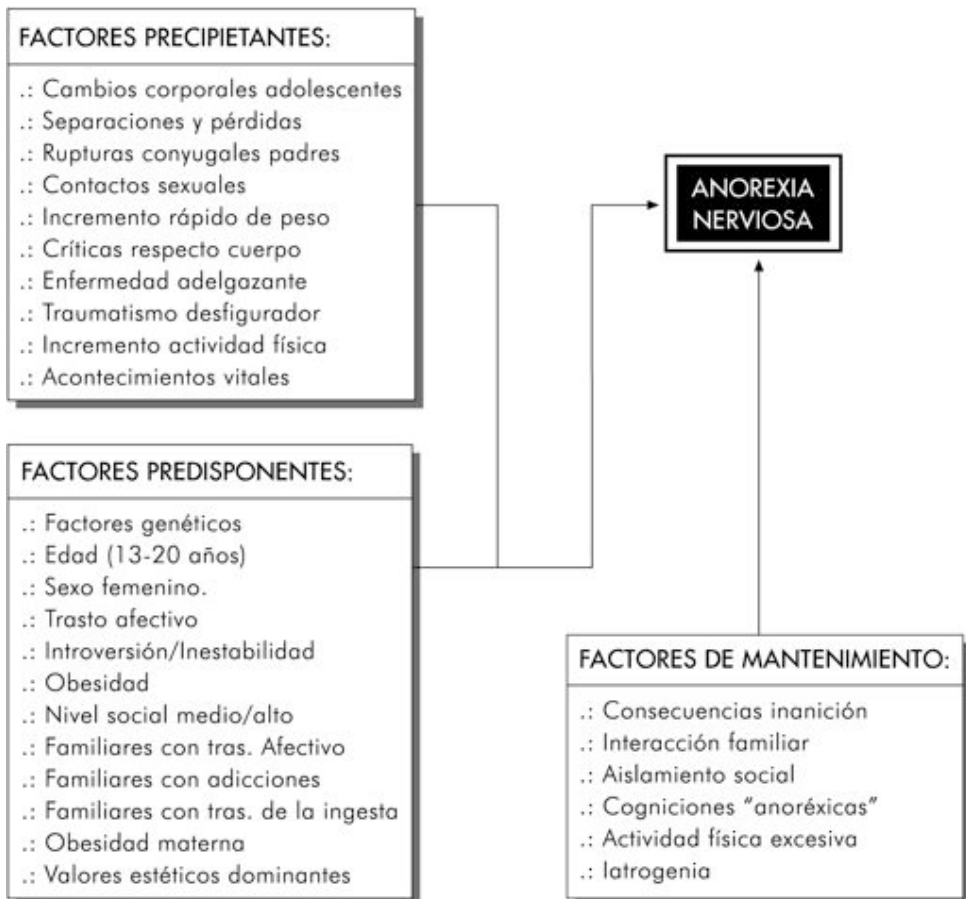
FACTORES PRECIPIETANTES:

.: Cambios corporales adolescentes
.: Separaciones y pérdidas
.: Rupturas conyugales padres
.: Contactos sexuales
.: Incremento rápido de peso
.: Críticas respecto cuerpo
.: Enfermedad adelgazante
.: Traumatismo desfigurador
.: Incremento actividad física
.: Acontecimientos vitales

ANOREXIA NERVIOSA

FACTORES PREDISPONENTES:

.: Factores genéticos
.: Edad (13-20 años)
.: Sexo femenino.
.: Trasto afectivo
.: Introversión/Inestabilidad
.: Obesidad
.: Nivel social medio/alto
.: Familiares con tras. Afectivo
.: Familiares con adicciones
.: Familiares con tras. de la ingesta
.: Obesidad materna
.: Valores estéticos dominantes

FACTORES DE MANTENIMIENTO:

.: Consecuencias inanición
.: Interacción familiar
.: Aislamiento social
.: Cogniciones "anoréxicas"
.: Actividad física excesiva
.: Iatrogenia